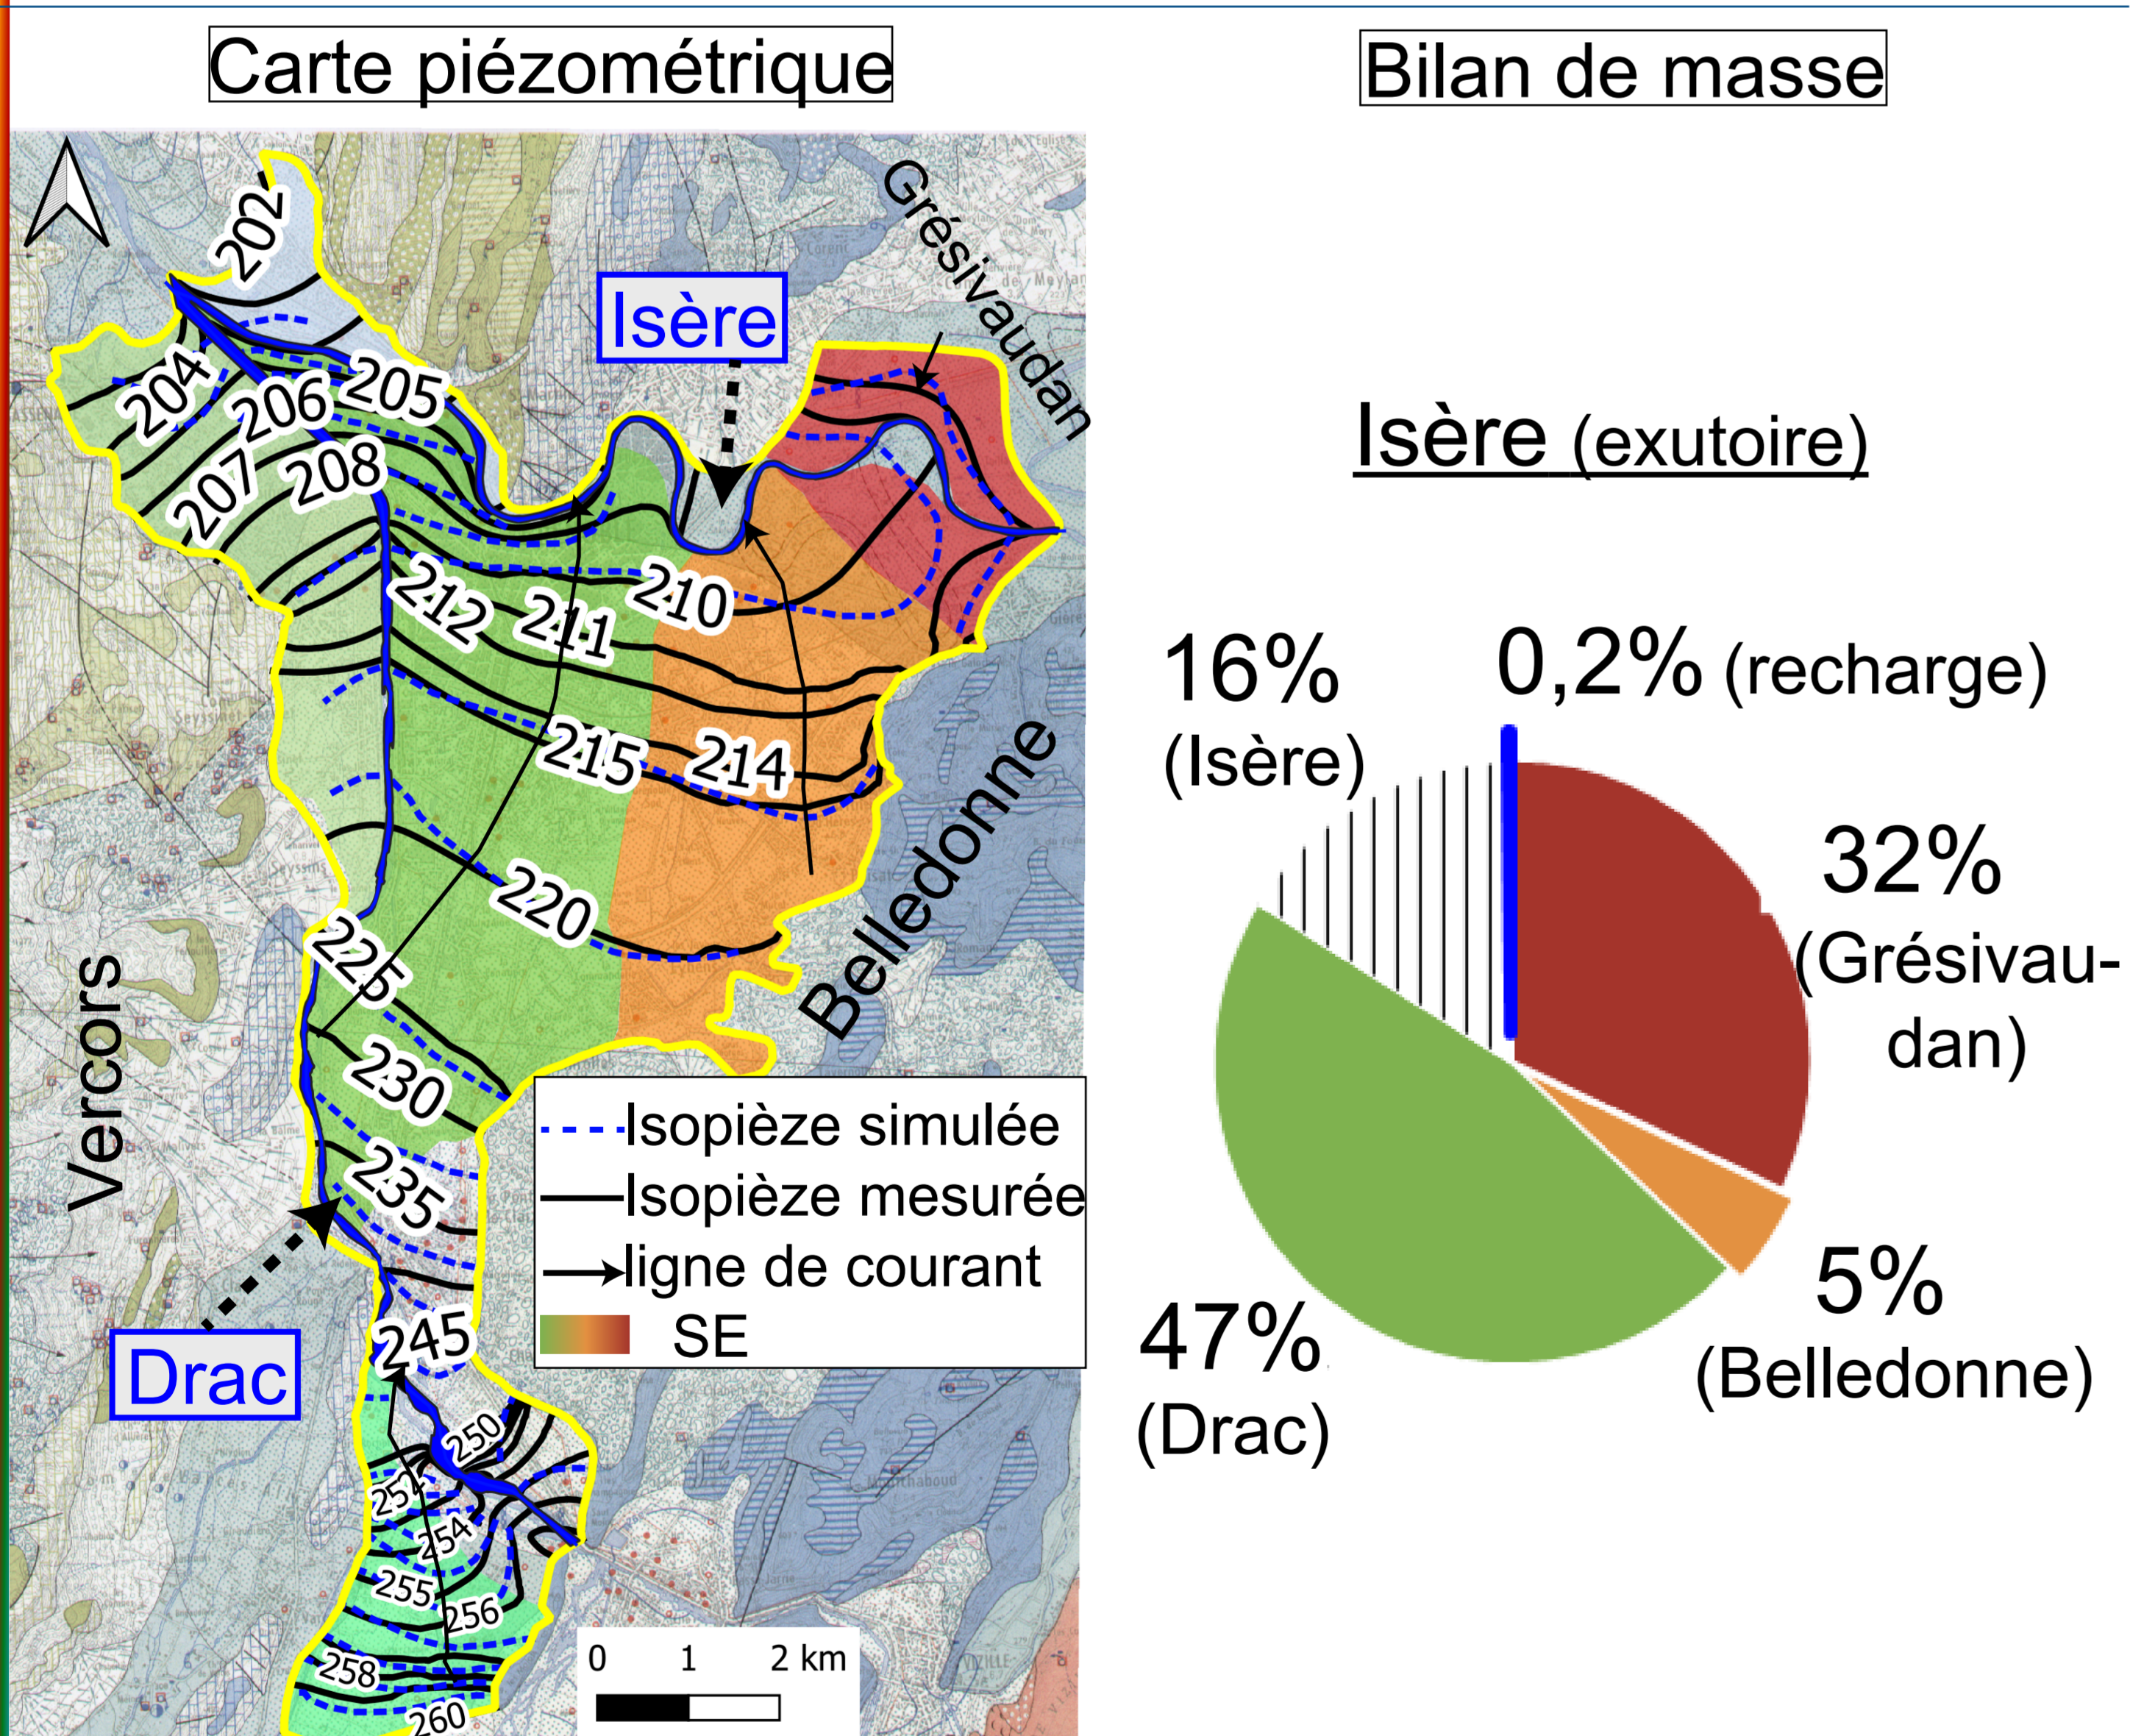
Carte piézométrique

Bilan de masse

Grésivaudan

Isère

202
204
205
206
207
208
210
211
212
214
215
220
225
230
235
245
250
252
254
255
256
258
260

Vercors

Belledonne

Drac

Isopièze simulée
Isopièze mesurée
ligne de courant
SE

0 1 2 km

Isère (exutoire)

16% (Isère)

0,2% (recharge)

32% (Grésivaudan)

5% (Belledonne)

47% (Drac)